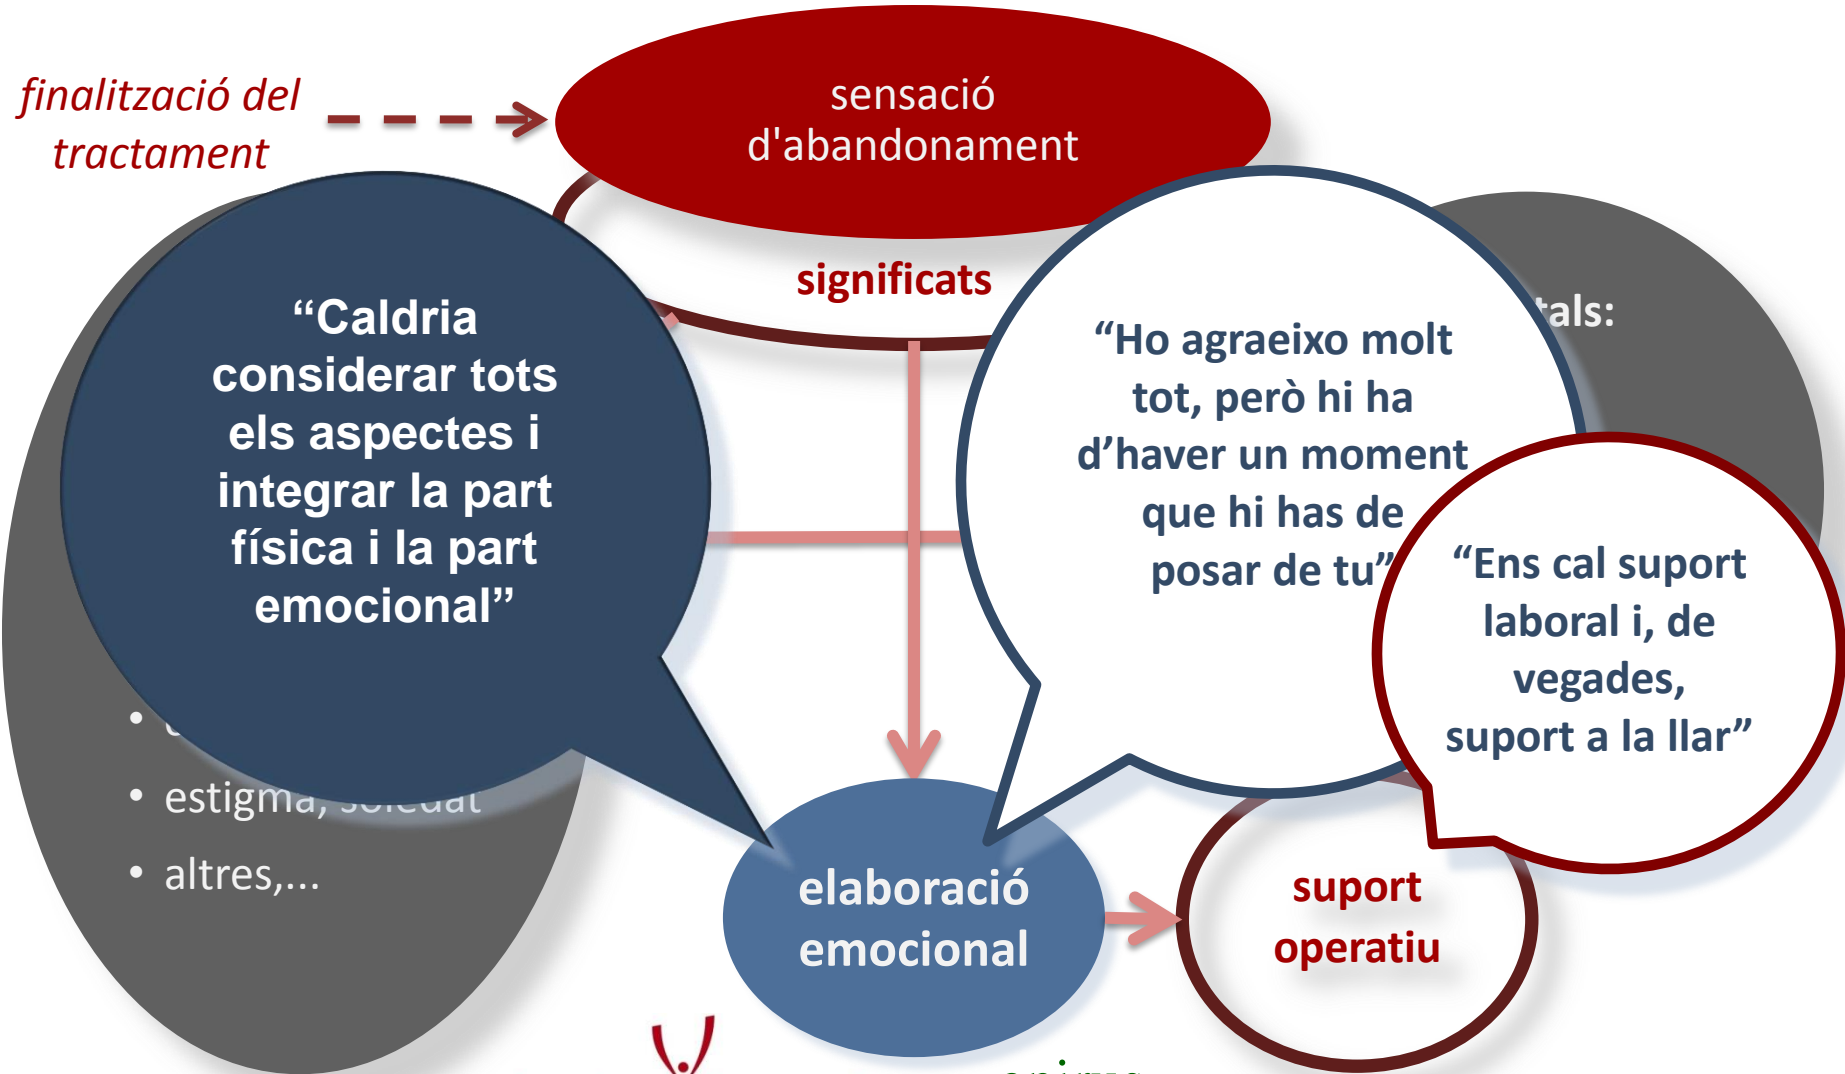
finalització del tractament

sensació d'abandonament

significats

“Caldria considerar tots els aspectes i integrar la part física i la part emocional”

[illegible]tals:

“Ho agraeixo molt tot, però hi ha d’haver un moment que hi has de posar de tu”

“Ens cal suport laboral i, de vegades, suport a la llar”

• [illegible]
• estigma, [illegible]
• altres,...

elaboració emocional

suport operatiu